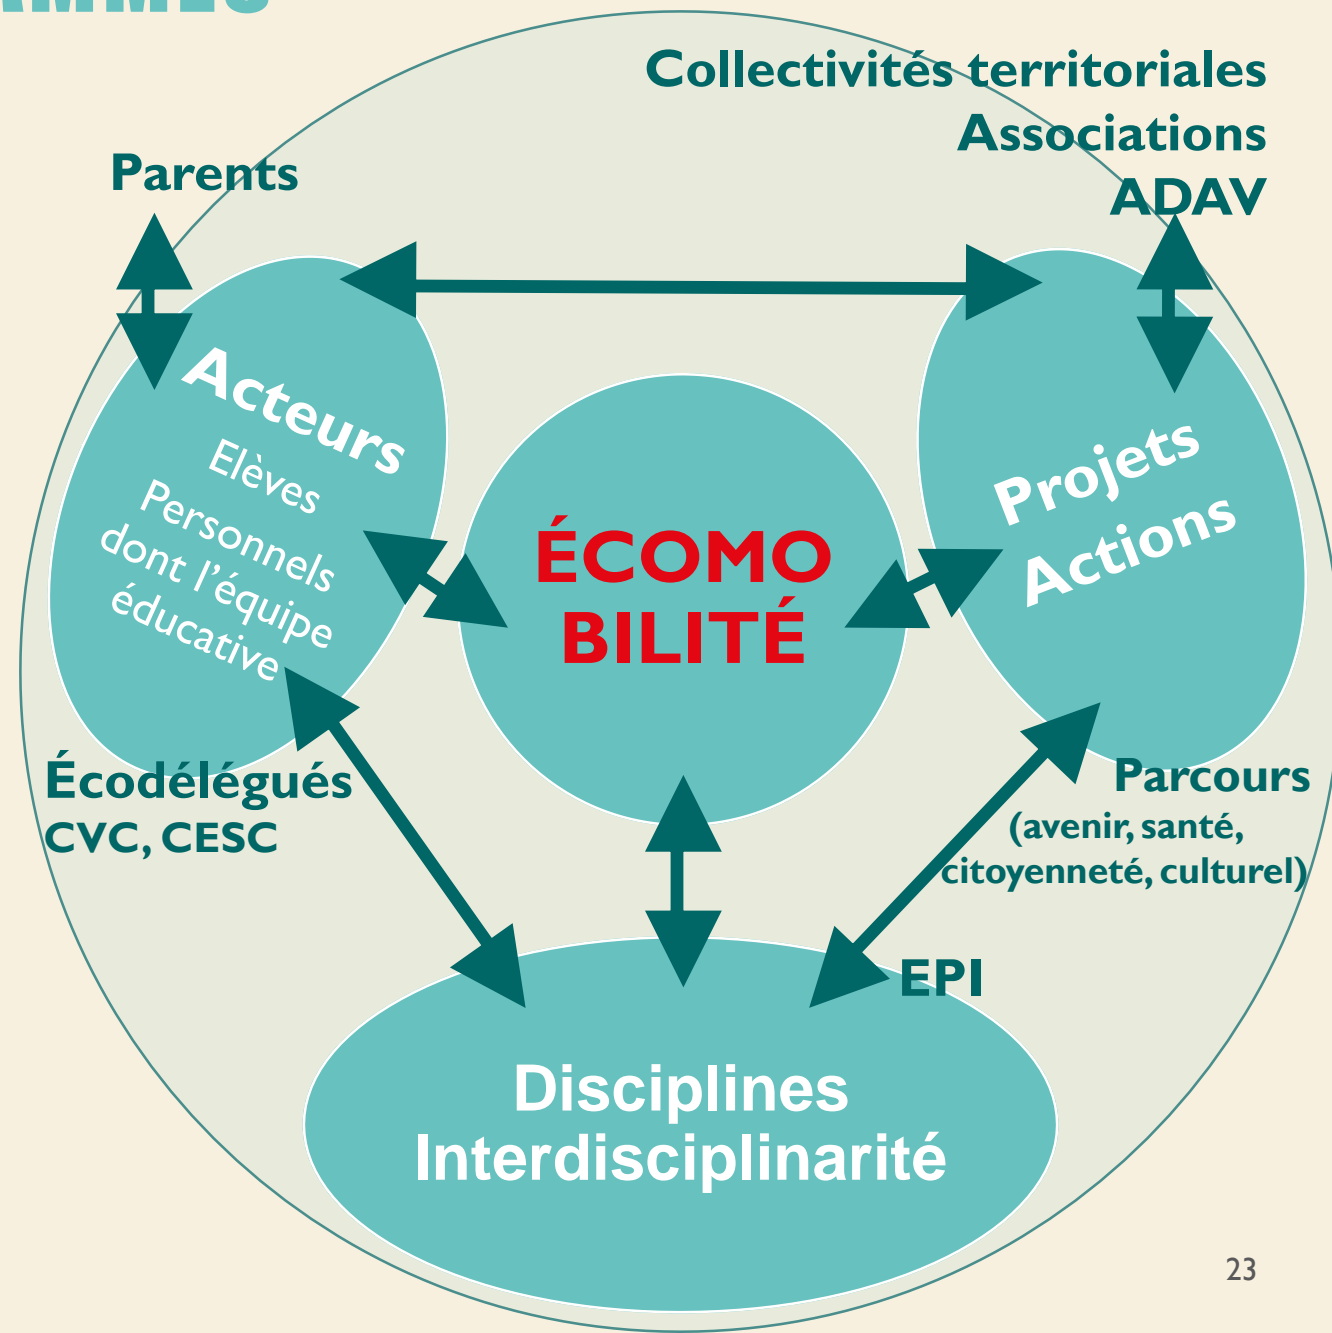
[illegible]

Collectivités territoriales
Associations
ADAV

Parents

Acteurs
Elèves
Personnels dont l'équipe éducative

ÉCOMO
BILITÉ

Projets
Actions

Écodélégués
CVC, CESC

Parcours
(avenir, santé, citoyenneté, culturel)

EPI

Disciplines
Interdisciplinarité

23